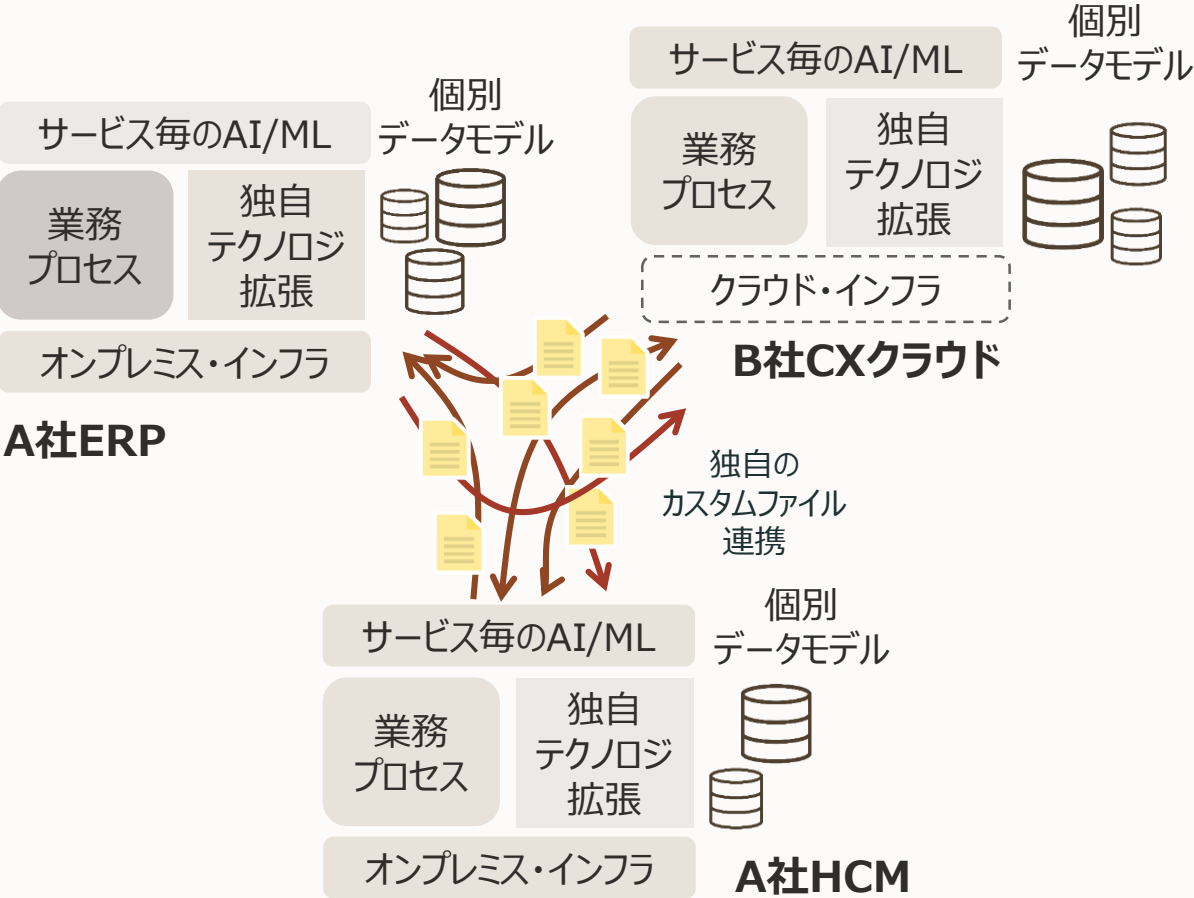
サービス毎のAI/ML

個別
データモデル

業務
プロセス

独自
テクノロジ
拡張

クラウド・インフラ

B社CXクラウド

サービス毎のAI/ML

個別
データモデル

業務
プロセス

独自
テクノロジ
拡張

オンプレミス・インフラ

A社ERP

独自の
カスタムファイル
連携

サービス毎のAI/ML

個別
データモデル

業務
プロセス

独自
テクノロジ
拡張

オンプレミス・インフラ

A社HCM